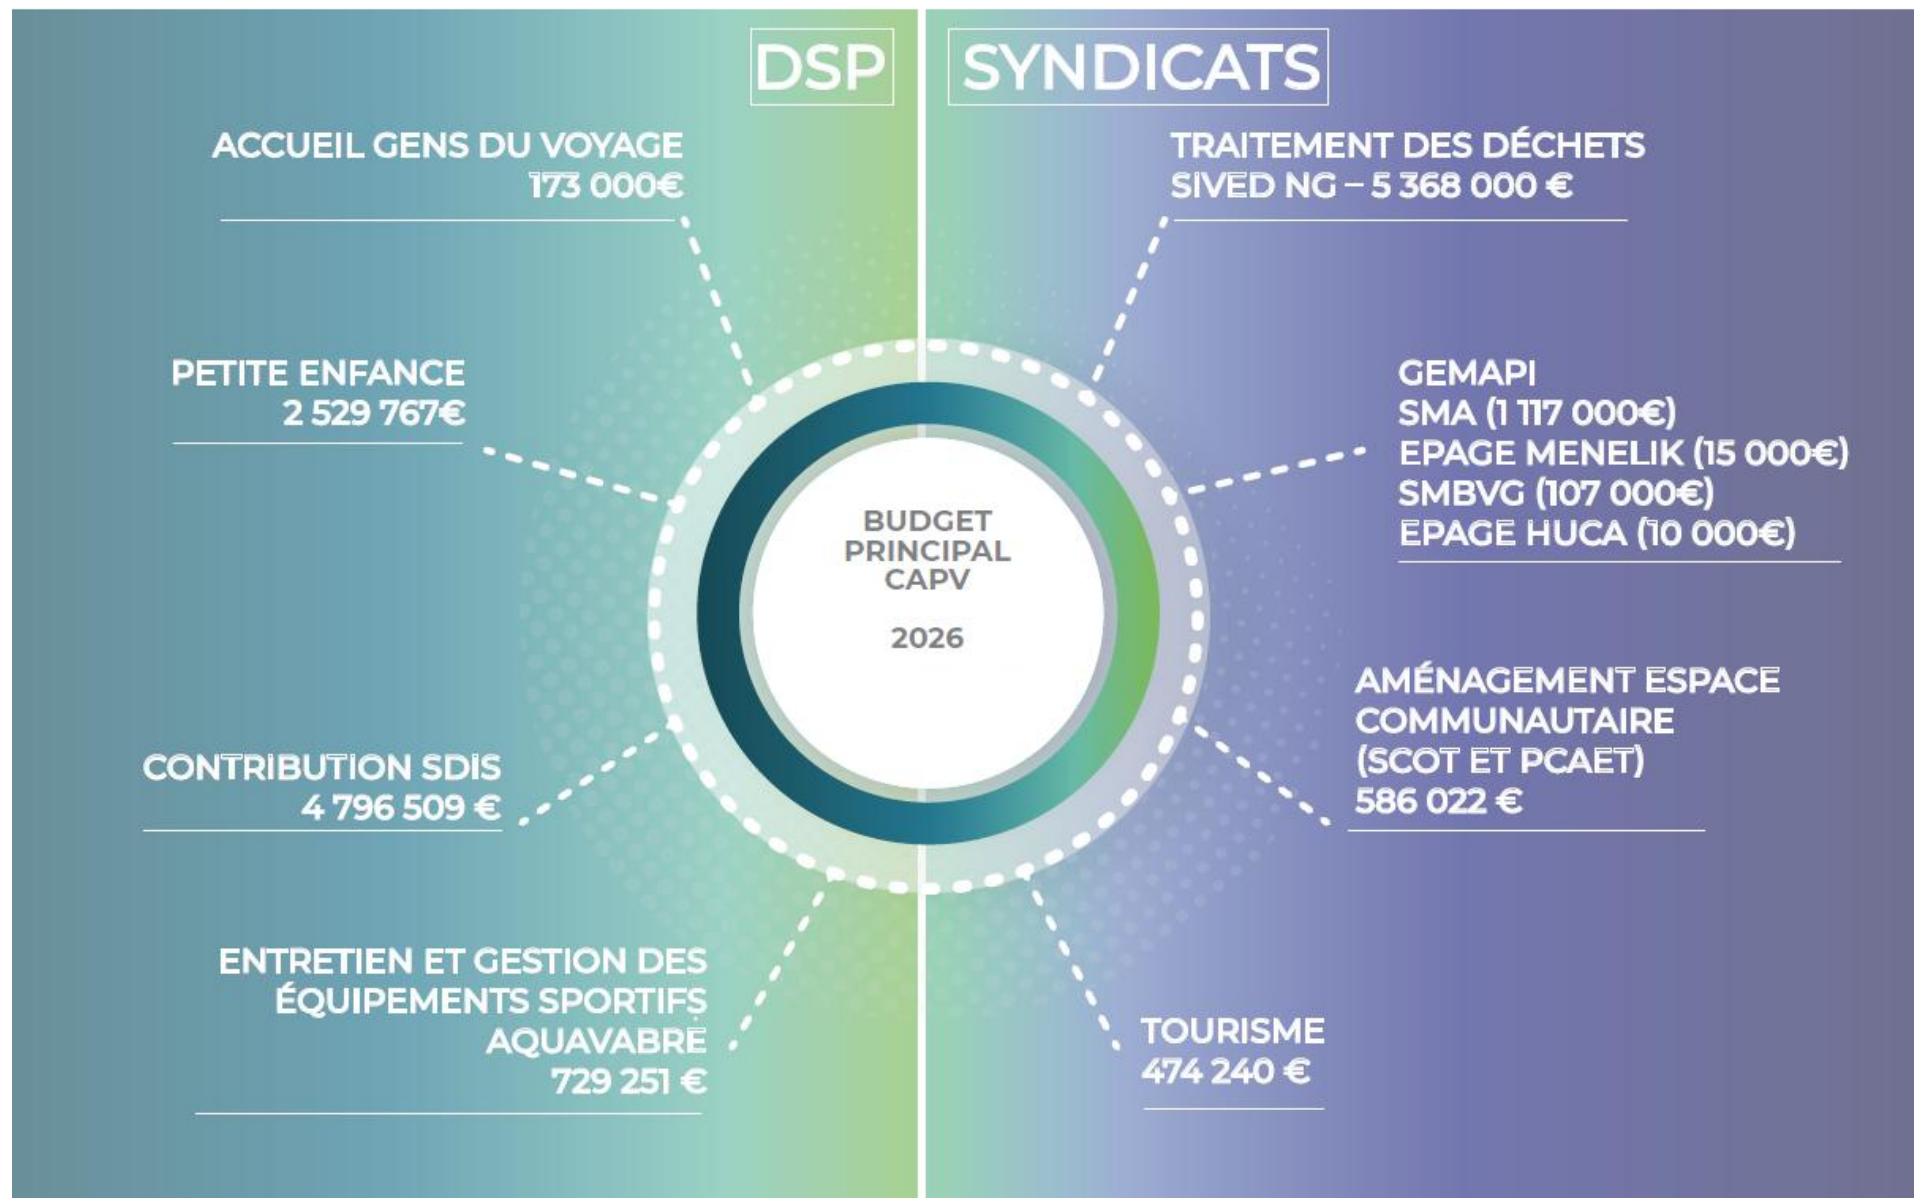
DSP

SYNDICATS

ACCUEIL GENS DU VOYAGE
173 000€

PETITE ENFANCE
2 529 767€

CONTRIBUTION SDIS
4 796 509 €

ENTRETIEN ET GESTION DES ÉQUIPEMENTS SPORTIFS AQUAVABRE
729 251 €

BUDGET PRINCIPAL CAPV

2026

TRAITEMENT DES DÉCHETS
SIVED NG – 5 368 000 €

GEMAPI
SMA (1 117 000€)
EPAGE MENELIK (15 000€)
SMBVG (107 000€)
EPAGE HUCA (10 000€)

AMÉNAGEMENT ESPACE COMMUNAUTAIRE
(SCOT ET PCAET)
586 022 €

TOURISME
474 240 €